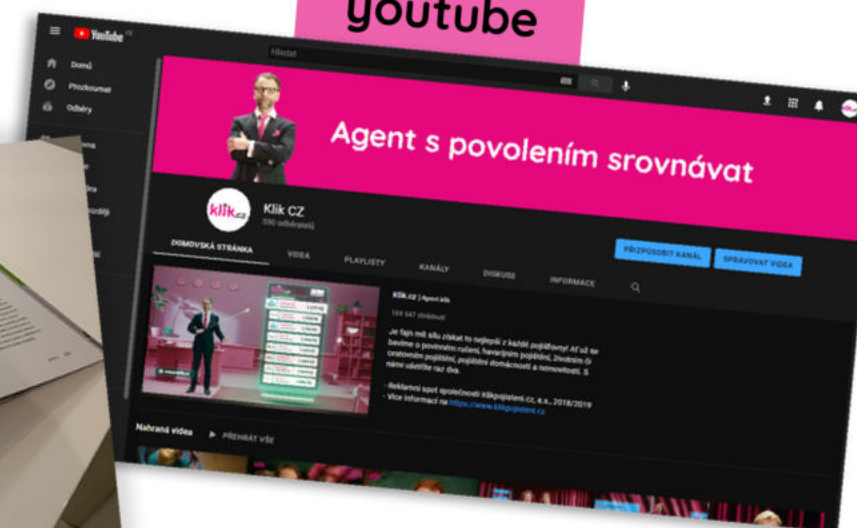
youtube

YouTube

Hledat

Domů

Procházet

Odběry

Agent s povolením srovnávat

klik.cz

Klik CZ

390 odběratelů

DOMOVSKÁ STRÁNKA

VIDEA

PLAYLISTY

KANÁLY

DISKUSE

INFORMACE

PŘIZPŮSOBIT KANÁL

SPRAVOVAT VIDEA

Klik.cz | Agent klik

169 567 zhlédnutí

Je fajn mít sílu získat to nejlepší z každé pojišťovny! Ať už se bavíme o povinném ručení, havarijním pojištění, životním či cestovním pojištění, pojištění domácnosti a nemovitostí. S námi ušetříte raz dva.

- Reklamní spot společnosti Klikpojisteni.cz, a.s., 2018/2019
- Více informací na https://www.klikpojisteni.cz

Nahrané video

PŘEHRÁT VŠE